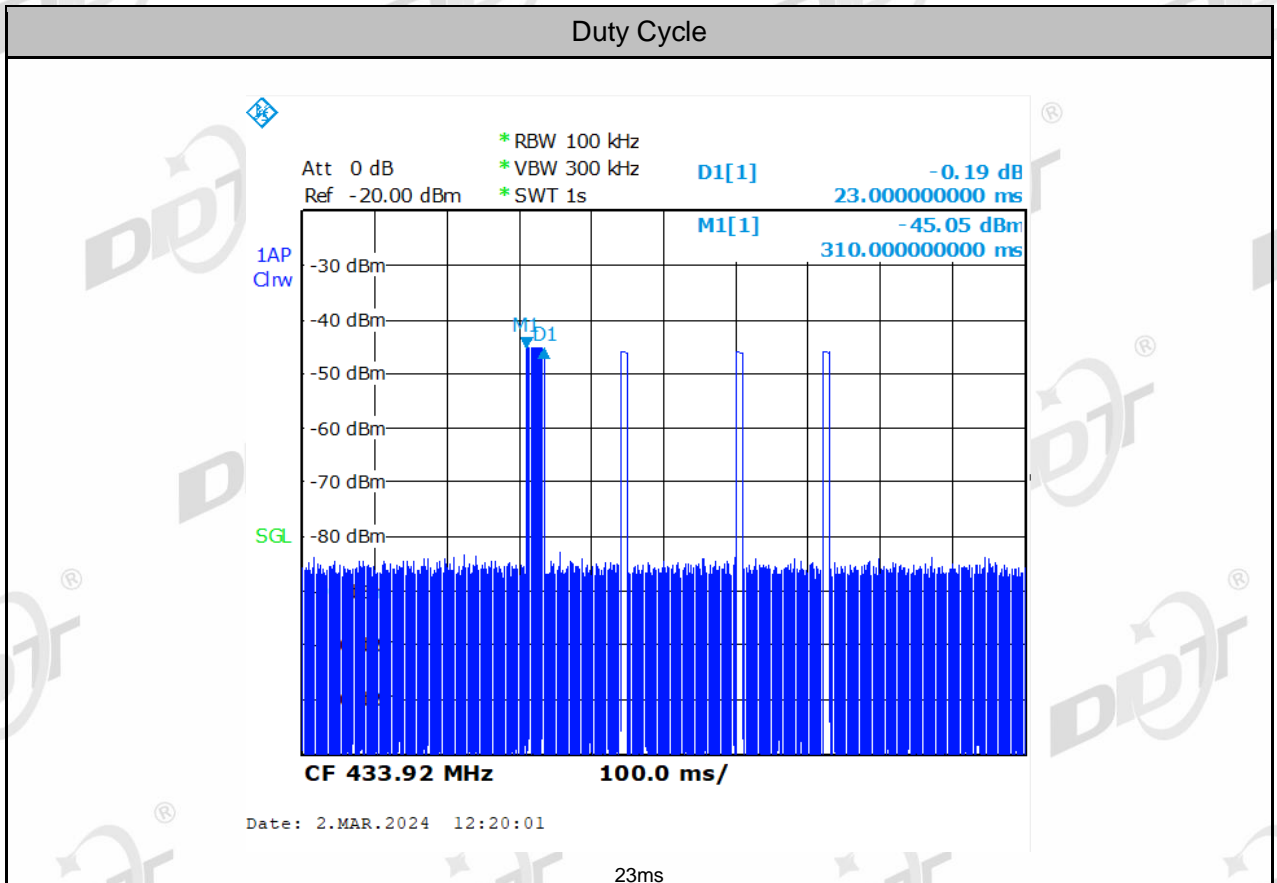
Duty Cycle

Att 0 dB
Ref -20.00 dBm
* RBW 100 kHz
* VBW 300 kHz
* SWT 1s
D1[1] -0.19 dB
23.000000000 ms
M1[1] -45.05 dBm
310.000000000 ms

1AP
Clrw
SGL

-30 dBm
-40 dBm
-50 dBm
-60 dBm
-70 dBm
-80 dBm

M1
D1

CF 433.92 MHz 100.0 ms/

Date: 2.MAR.2024 12:20:01

23ms